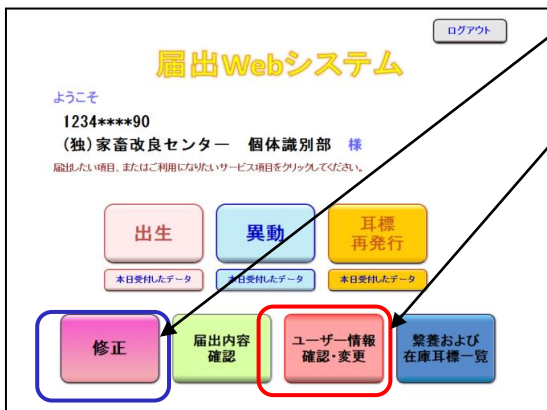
ログアウト

届出Webシステム

ようこそ
1234****90
(独)家畜改良センター　個体識別部　様
届出したい項目、またはご利用になりたいサービス項目をクリックしてください。

出生
本日受付したデータ

異動
本日受付したデータ

耳標
再発行
本日受付したデータ

修正

届出内容
確認

ユーザー情報
確認・変更

繁養および
在庫耳標一覧